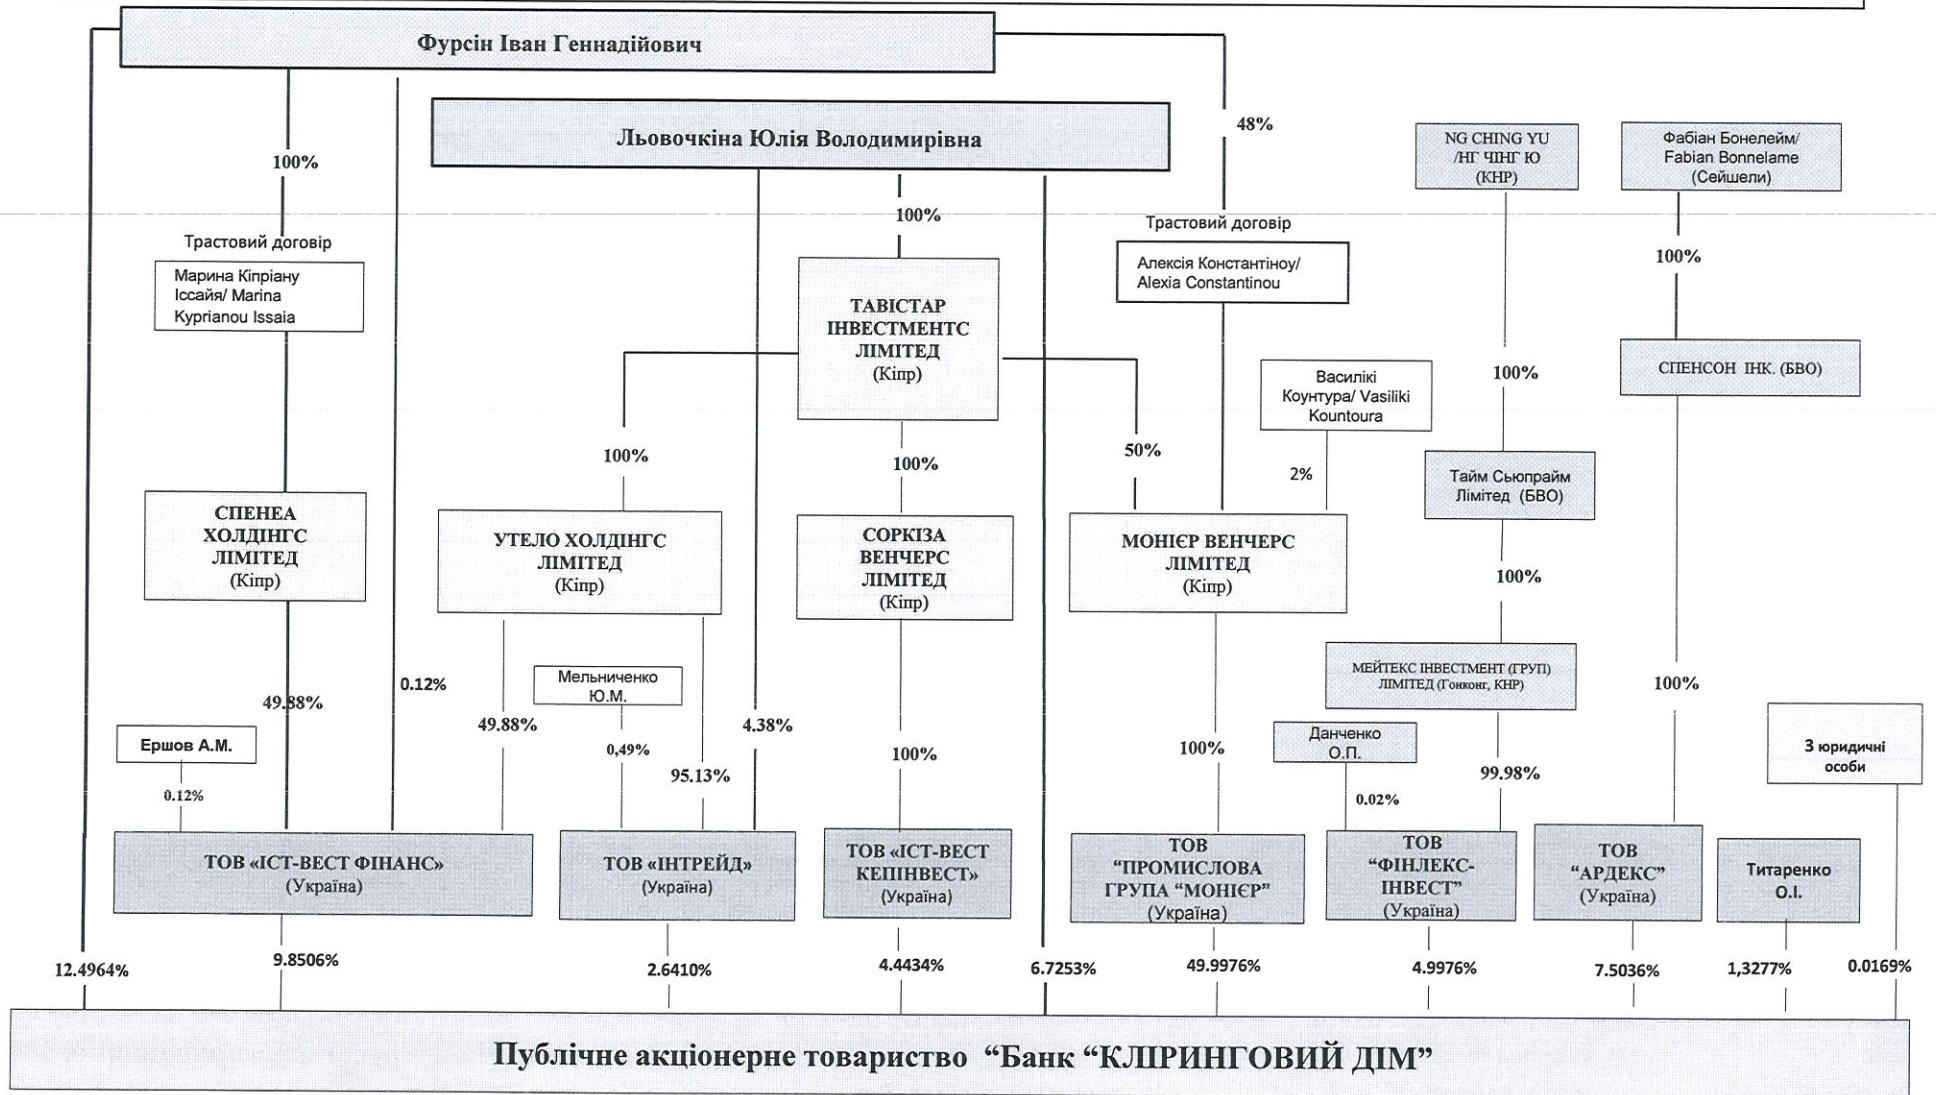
Фурсін Іван Геннадійович

Льовочкіна Юлія Володимирівна

48%

NG CHING YU /НГ ЧІНГ Ю (КНР)

Фабіан Бонелейм/ Fabian Bonnelame (Сейшели)

100%

100%

Трастовий договір

Марина Кіпріану Іссайя/ Marina Kyprianou Issaia

Трастовий договір

Алексія Константіноу/ Alexia Constantinou

100%

ТАВІСТАР ІНВЕСТМЕНТС ЛІМІТЕД (Кіпр)

100%

СПЕНСОН ІНК. (БВО)

Василікі Коунтура/ Vasiliki Kountoura

100%

100%

50%

2%

Тайм Сьюпрайм Лімітед (БВО)

СПЕНЕА ХОЛДІНГС ЛІМІТЕД (Кіпр)

УТЕЛО ХОЛДІНГС ЛІМІТЕД (Кіпр)

СОРКІЗА ВЕНЧЕРС ЛІМІТЕД (Кіпр)

МОНІЄР ВЕНЧЕРС ЛІМІТЕД (Кіпр)

100%

МЕЙТЕКС ІНВЕСТМЕНТ (ГРУП) ЛІМІТЕД (Гонконг, КНР)

Мельниченко Ю.М.

0.12%

49.88%

100%

49.88%

4.38%

Ершов А.М.

0,49%

100%

100%

Данченко О.П.

99.98%

3 юридичні особи

95.13%

0.12%

0.02%

ТОВ «ІСТ-ВЕСТ ФІНАНС» (Україна)

ТОВ «ІНТРЕЙД» (Україна)

ТОВ «ІСТ-ВЕСТ КЕПІНВЕСТ» (Україна)

ТОВ "ПРОМИСЛОВА ГРУПА "МОНІЄР" (Україна)

ТОВ "ФІНЛЕКС-ІНВЕСТ" (Україна)

ТОВ "АРДЕКС" (Україна)

Титаренко О.І.

12.4964%

9.8506%

2.6410%

4.4434%

6.7253%

49.9976%

4.9976%

7.5036%

1,3277%

0.0169%

Публічне акціонерне товариство "Банк "КЛІРИНГОВИЙ ДІМ"